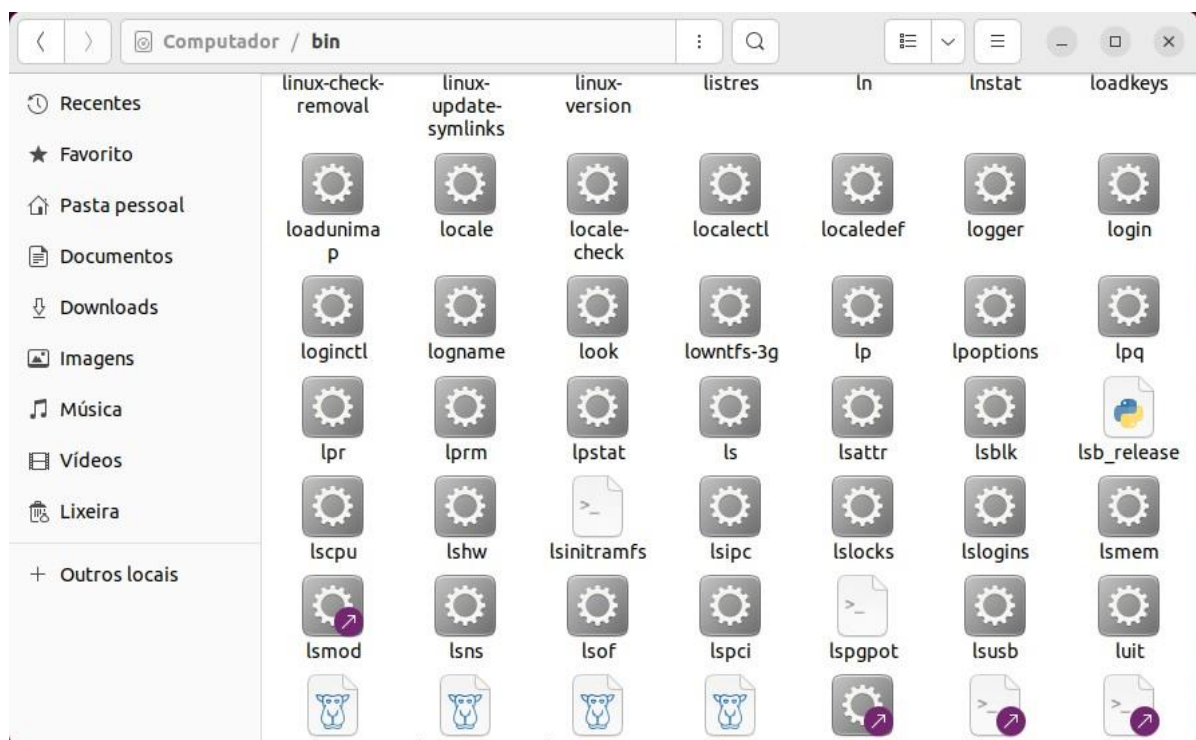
Computador / bin

Recentes
Favorito
Pasta pessoal
Documentos
Downloads
Imagens
Música
Vídeos
Lixeira
+ Outros locais

linux-check-removal
linux-update-symlinks
linux-version
listres
ln
lnstat
loadkeys

loadunimap
locale
locale-check
localectl
localedef
logger
login

loginctl
logname
look
lowntfs-3g
lp
lpoptions
lpq

lpr
lprm
lpstat
ls
lsattr
lsblk
lsb_release

lscpu
lshw
lsinitramfs
lsipc
lslocks
lslogins
lsmem

lsmod
lsns
lsof
lspci
lspgpot
lsusb
luit